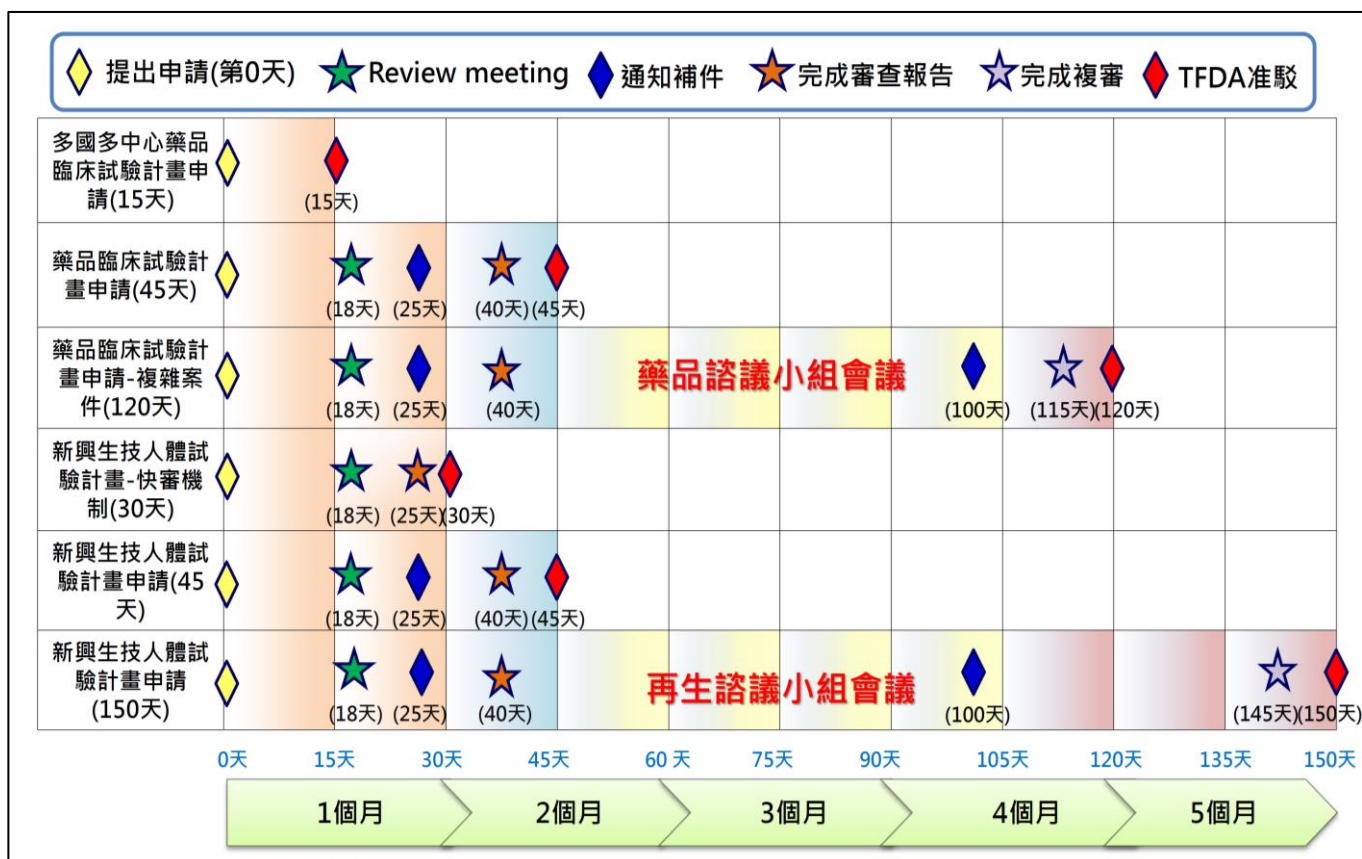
提出申請(第0天) Review meeting 通知補件 完成審查報告 完成複審 TFDA准駁

多國多中心藥品臨床試驗計畫申請(15天)
(15天)

藥品臨床試驗計畫申請(45天)
(18天) (25天) (40天) (45天)

藥品臨床試驗計畫申請-複雜案件(120天)
(18天) (25天) (40天) 藥品諮議小組會議 (100天) (115天) (120天)

新興生技人體試驗計畫-快審機制(30天)
(18天) (25天) (30天)

新興生技人體試驗計畫申請(45天)
(18天) (25天) (40天) (45天)

新興生技人體試驗計畫申請(150天)
(18天) (25天) (40天) 再生諮議小組會議 (100天) (145天) (150天)

0天 15天 30天 45天 60 天 75天 90天 105天 120天 135天 150天

1個月 2個月 3個月 4個月 5個月